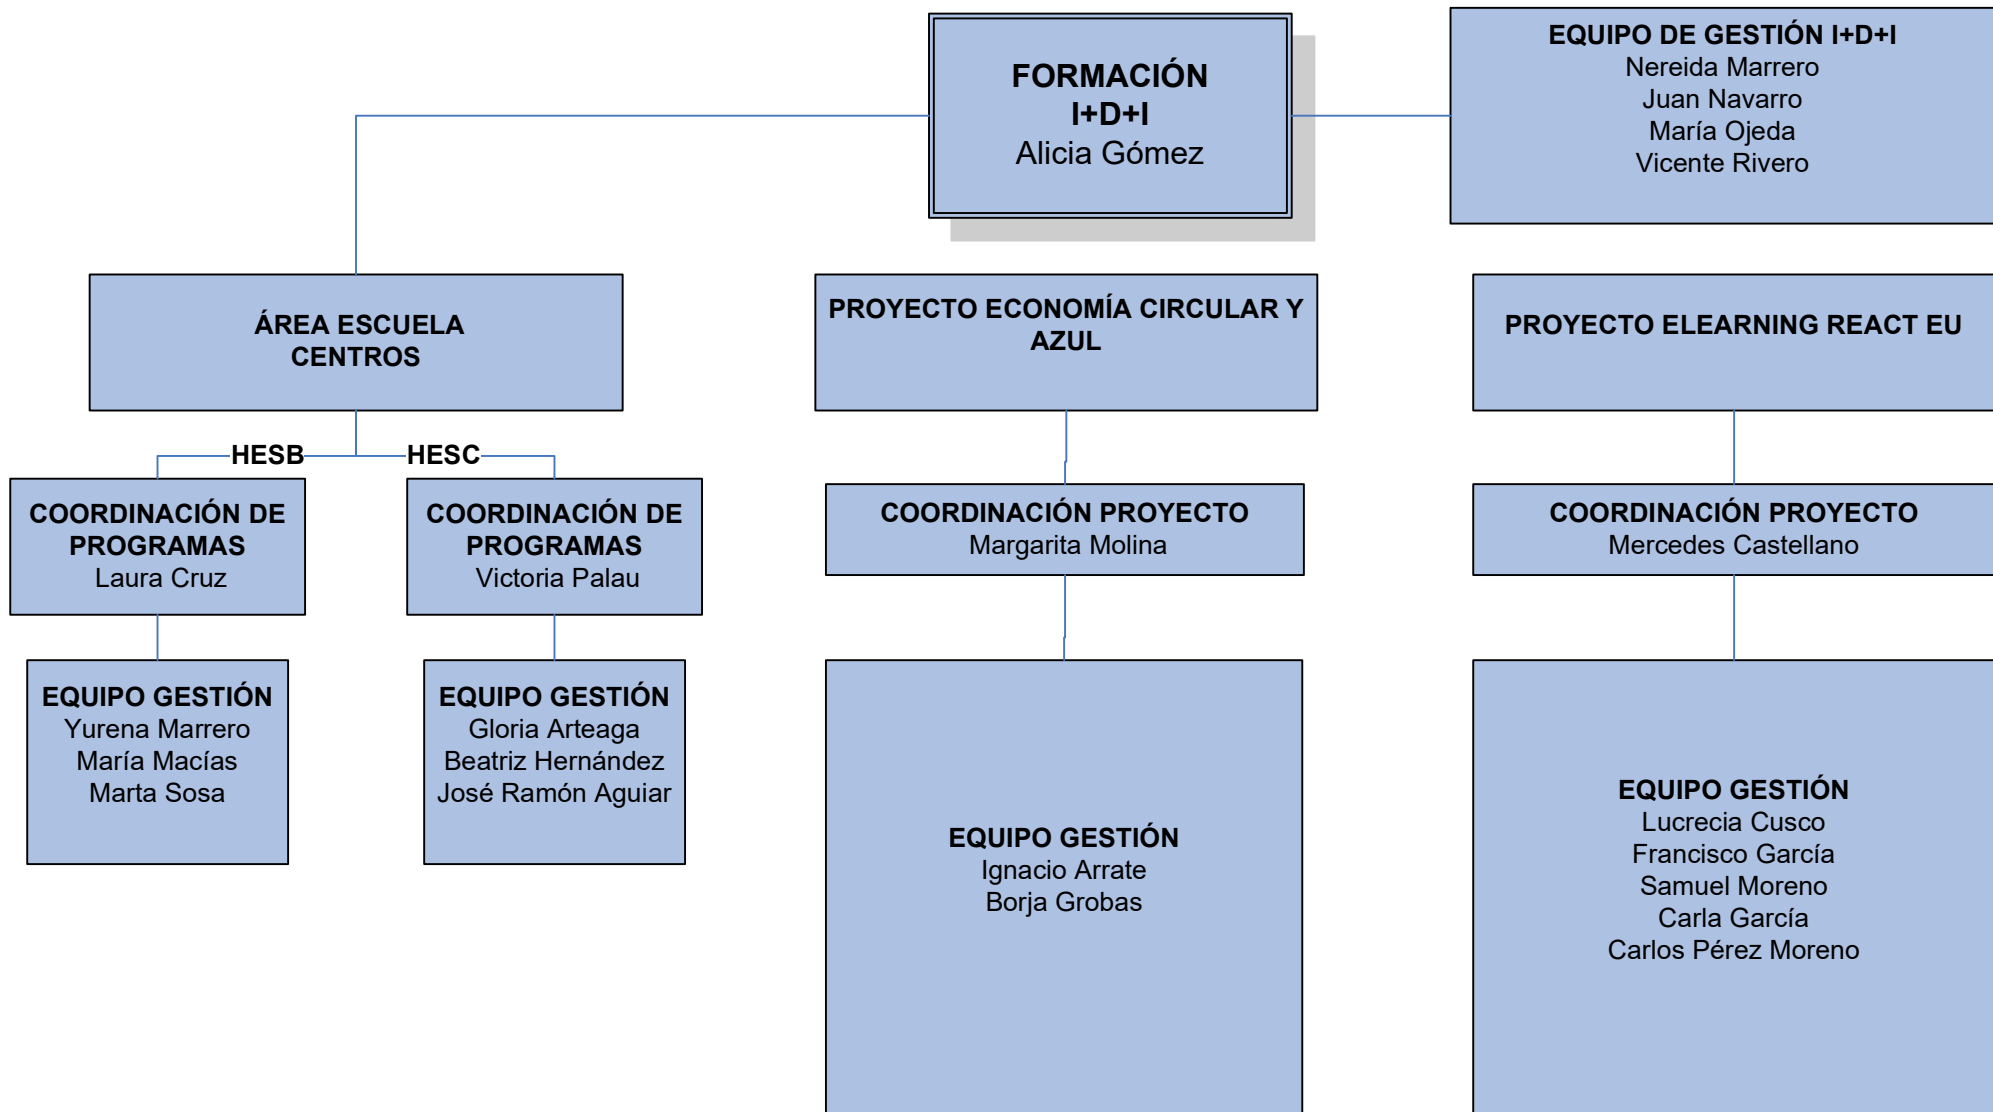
FORMACIÓN I+D+I
Alicia Gómez

EQUIPO DE GESTIÓN I+D+I
Nereida Marrero
Juan Navarro
María Ojeda
Vicente Rivero

ÁREA ESCUELA CENTROS

PROYECTO ECONOMÍA CIRCULAR Y AZUL

PROYECTO ELEARNING REACT EU

HESB

HESC

COORDINACIÓN DE PROGRAMAS
Laura Cruz

COORDINACIÓN DE PROGRAMAS
Victoria Palau

COORDINACIÓN PROYECTO
Margarita Molina

COORDINACIÓN PROYECTO
Mercedes Castellano

EQUIPO GESTIÓN
Yurena Marrero
María Macías
Marta Sosa

EQUIPO GESTIÓN
Gloria Arteaga
Beatriz Hernández
José Ramón Aguiar

EQUIPO GESTIÓN
Ignacio Arrate
Borja Grobas

EQUIPO GESTIÓN
Lucrecia Cusco
Francisco García
Samuel Moreno
Carla García
Carlos Pérez Moreno